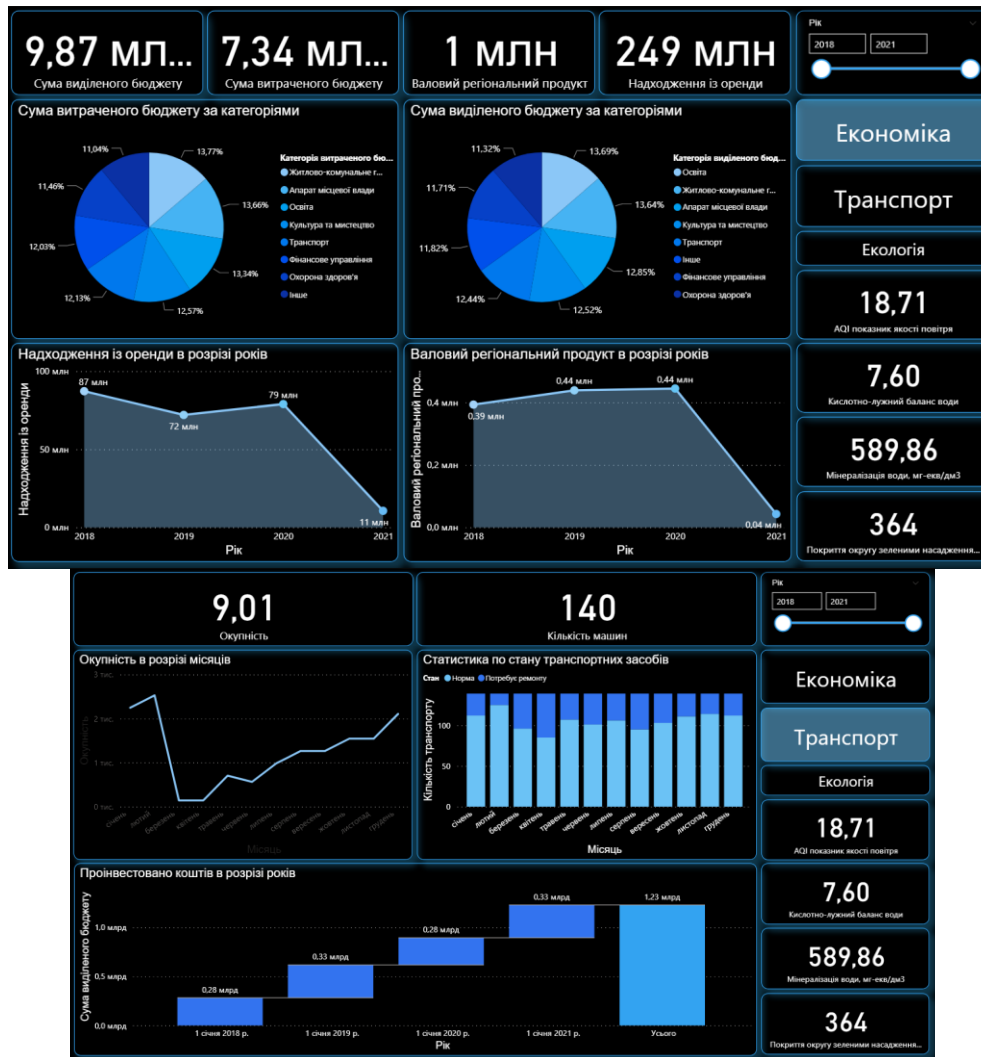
9,87 мл...
Сума виділеного бюджету

7,34 мл...
Сума витраченого бюджету

1 млн
Валовий регіональний продукт

249 млн
Надходження із оренди

Рік
2018
2021

Сума витраченого бюджету за категоріями

13,77%
13,66%
13,34%
12,57%
12,13%
12,03%
11,46%
11,04%

Категорія витраченого бю...
Житлово-комунальне г...
Апарат місцевої влади
Освіта
Культура та мистецтво
Транспорт
Фінансове управління
Охорона здоров'я
Інше

Сума виділеного бюджету за категоріями

13,69%
13,64%
12,85%
12,52%
12,44%
11,82%
11,71%
11,32%

Категорія виділеного бюд...
Освіта
Житлово-комунальне г...
Апарат місцевої влади
Культура та мистецтво
Транспорт
Інше
Фінансове управління
Охорона здоров'я

Економіка
Транспорт
Екологія

18,71
AQI показник якості повітря

7,60
Кислотно-лужний баланс води

589,86
Мінералізація води, мг-екв/дм3

364
Покриття округу зеленими насадження...

Надходження із оренди в розрізі років
Надходження із оренди
100 млн
50 млн
0 млн
87 млн
72 млн
79 млн
11 млн
2018
2019
2020
2021
Рік

Валовий регіональний продукт в розрізі років
Валовий регіональний про...
0,4 млн
0,2 млн
0,0 млн
0,39 млн
0,44 млн
0,44 млн
0,04 млн
2018
2019
2020
2021
Рік

9,01
Окупність

140
Кількість машин

Рік
2018
2021

Окупність в розрізі місяців
3 тис.
2 тис.
1 тис.
0 тис.
Окупність
січень
лютий
березень
квітень
травень
червень
липень
серпень
вересень
жовтень
листопад
грудень
Місяць

Статистика по стану транспортних засобів
Стан
Норма
Потребує ремонту
Кількість транспорту
100
50
0
січень
лютий
березень
квітень
травень
червень
липень
серпень
вересень
жовтень
листопад
грудень
Місяць

Економіка
Транспорт
Екологія

18,71
AQI показник якості повітря

7,60
Кислотно-лужний баланс води

589,86
Мінералізація води, мг-екв/дм3

364
Покриття округу зеленими насадження...

Проінвестовано коштів в розрізі років
Сума виділеного бюджету
1,0 млрд
0,5 млрд
0,0 млрд
0,28 млрд
0,33 млрд
0,28 млрд
0,33 млрд
1,23 млрд
1 січня 2018 р.
1 січня 2019 р.
1 січня 2020 р.
1 січня 2021 р.
Усього
Рік